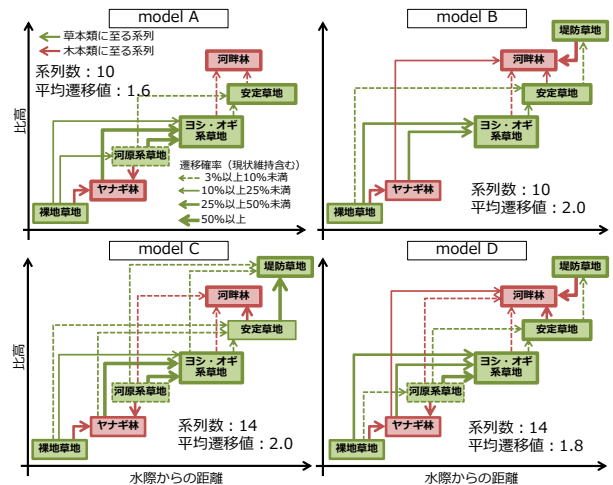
model A

草本類に至る系列
木本類に至る系列

系列数：10
平均遷移値：1.6

河畔林
安定草地
ヨシ・オギ系草地
河原系草地
ヤナギ林
裸地草地

遷移確率（現状維持含む）
3%以上10%未満
10%以上25%未満
25%以上50%未満
50%以上

比高

model B

堤防草地
河畔林
安定草地
ヨシ・オギ系草地
ヤナギ林
裸地草地

系列数：10
平均遷移値：2.0

model C

堤防草地
河畔林
安定草地
ヨシ・オギ系草地
河原系草地
ヤナギ林
裸地草地

系列数：14
平均遷移値：2.0

比高

水際からの距離

model D

堤防草地
河畔林
安定草地
ヨシ・オギ系草地
ヤナギ林
裸地草地

系列数：14
平均遷移値：1.8

水際からの距離